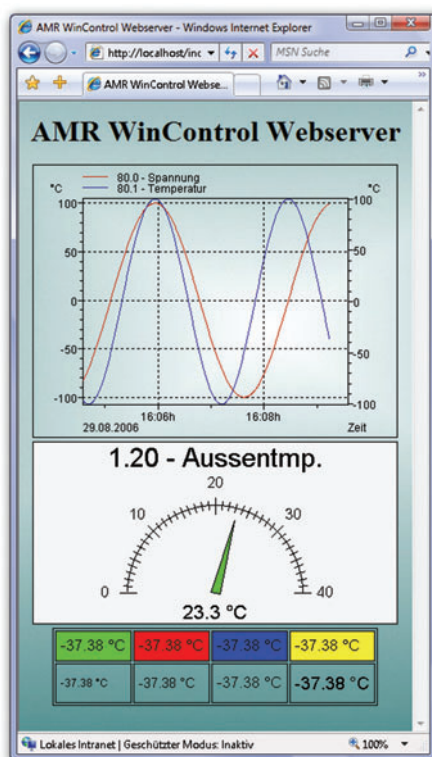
AMR WinControl Webserver - Windows Internet Explorer

http://localhost/inc

MSN Suche

AMR WinControl Webse...

AMR WinControl Webserver

80.0 - Spannung
80.1 - Temperatur

°C

°C

100

50

0

-50

-100

100

50

0

-50

-100

16:06h

16:08h

29.08.2006

Zeit

1.20 - Aussentmp.

20

10

30

0

40

23.3 °C

| -37.38 °C | -37.38 °C | -37.38 °C | -37.38 °C |
|---|---|---|---|
| -37.38 °C | -37.38 °C | -37.38 °C | -37.38 °C |

Lokales Intranet | Geschützter Modus: Inaktiv

100%